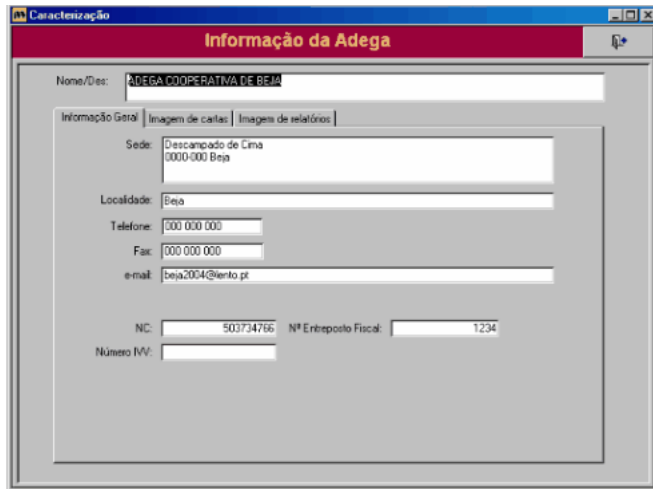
Caracterização

Informação da Adega

Nome/Des: ADEGA COOPERATIVA DE BEJA

Informação Geral | Imagem de cartas | Imagem de relatórios

Sede: Descampado de Cima
0000-000 Beja

Localidade: Beja

Telefone: 000 000 000

Fax: 000 000 000

e-mail: beja2004@lento.pt

NC: 503734766

Nº Entreposto Fiscal: 1234

Número IVV: